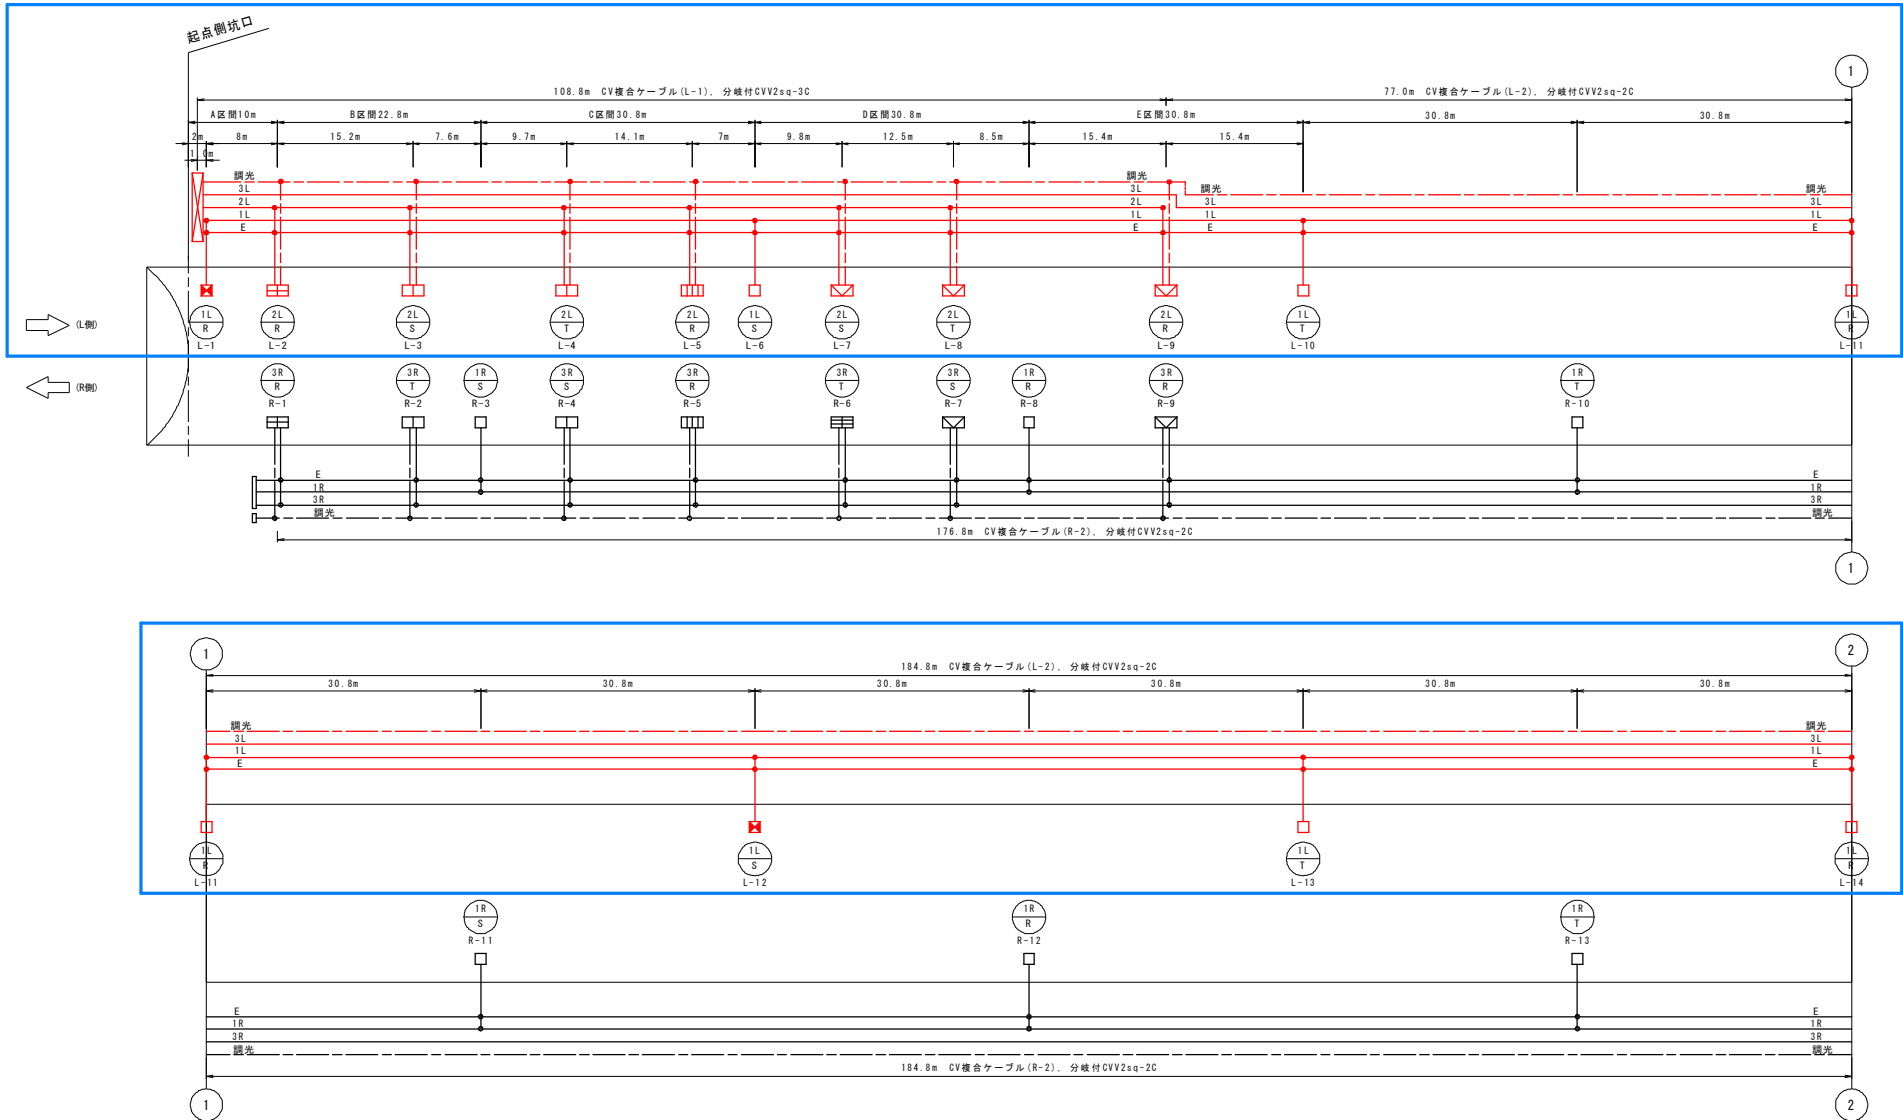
起点側坑口

108.8m CV複合ケーブル(L-1)、分岐付CVV2sq-3C

77.0m CV複合ケーブル(L-2)、分岐付CVV2sq-2C

①

A区間10m B区間22.8m C区間30.8m D区間30.8m E区間30.8m

2m 8m 15.2m 7.6m 9.7m 14.1m 7m 9.8m 12.5m 8.5m 15.4m 15.4m 30.8m 30.8m

1.0m

調光 3L 2L 1L E

調光 3L 2L 1L E

調光 3L 1L E

調光 3L 1L E

(L側)

(R側)

| 1L R L-1 | 2L R L-2 | 2L S L-3 | 2L T L-4 | 2L R L-5 | 1L S L-6 | 2L S L-7 | 2L T L-8 | 2L R L-9 | 1L T L-10 | 1L R L-11 |
|---|---|---|---|---|---|---|---|---|---|---|

| 3R R R-1 | 3R T R-2 | 1R S R-3 | 3R S R-4 | 3R R R-5 | 3R T R-6 | 3R S R-7 | 1R R R-8 | 3R R R-9 | 1R T R-10 |
|---|---|---|---|---|---|---|---|---|---|

E 1R 3R 調光

E 1R 3R 調光

176.8m CV複合ケーブル(R-2)、分岐付CVV2sq-2C

①

①

②

184.8m CV複合ケーブル(L-2)、分岐付CVV2sq-2C

30.8m 30.8m 30.8m 30.8m 30.8m 30.8m

調光 3L 1L E

調光 3L 1L E

1L R L-11

1L S L-12

1L T L-13

1L R L-14

1R S R-11

1R R R-12

1R T R-13

E 1R 3R 調光

E 1R 3R 調光

184.8m CV複合ケーブル(R-2)、分岐付CVV2sq-2C

①

②